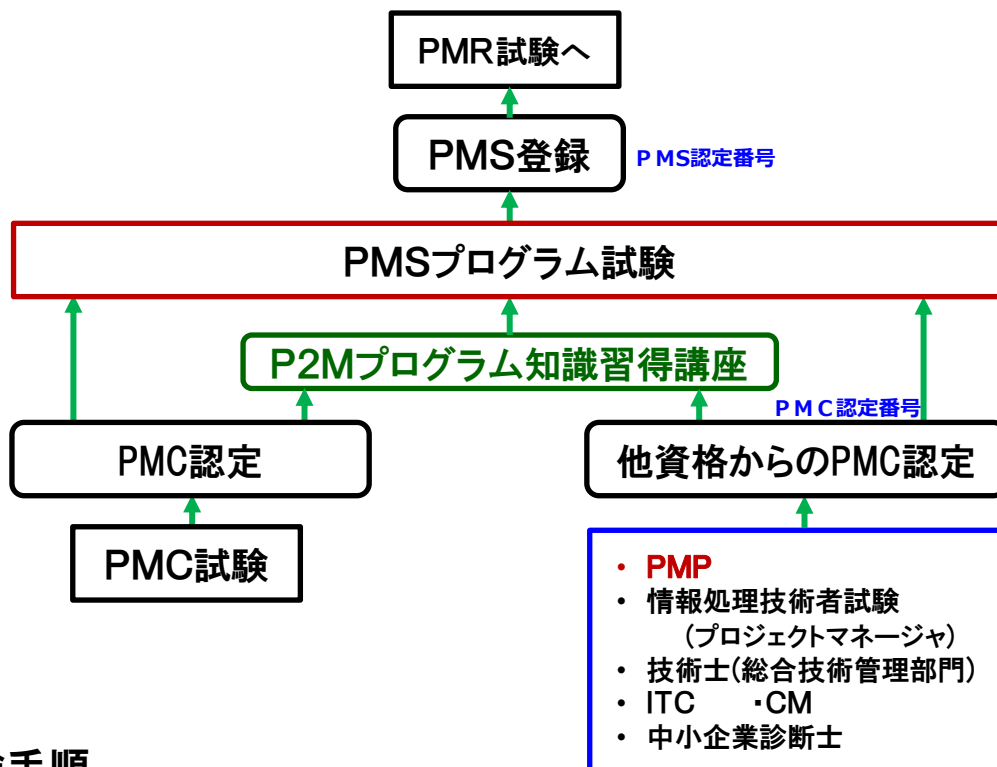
PMR試験へ

PMS登録

PMS認定番号

PMSプログラム試験

P2Mプログラム知識習得講座

PMC認定番号

PMC認定

他資格からのPMC認定

PMC試験

・ PMP
・ 情報処理技術者試験
（プロジェクトマネージャ）
・ 技術士(総合技術管理部門)
・ ITC ・CM
・ 中小企業診断士

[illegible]手順